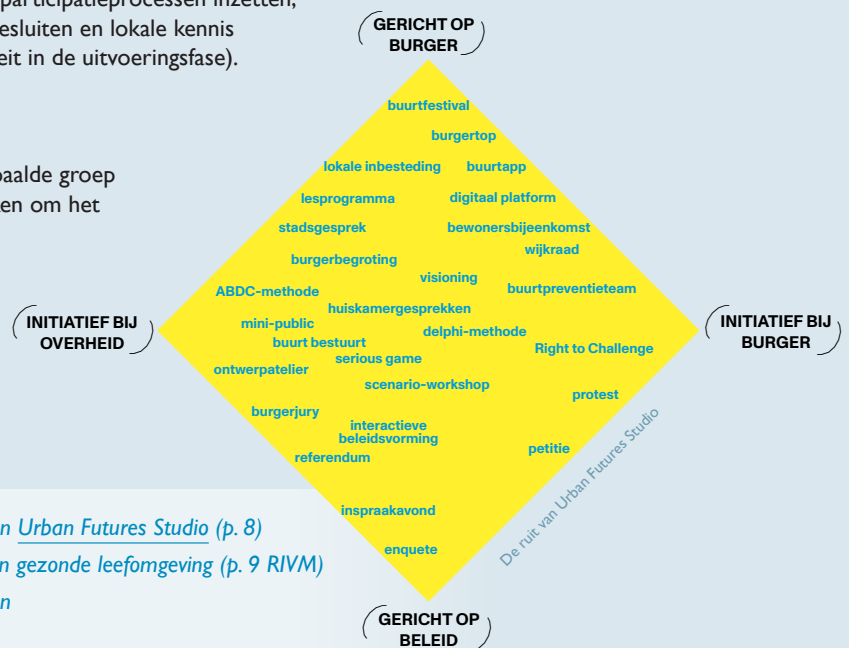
participatieprocessen inzetten, esluiten en lokale kennis eit in de uitvoeringsfase).

baalde groep en om het

n Urban Futures Studio (p. 8)
n gezonde leefomgeving (p. 9 RIVM)
n

GERICHT OP BURGER

buurtfestival
burgertop
lokale inbesteding
buurtapp
lesprogramma
digitaal platform
stadsgesprek
bewonersbijeenkomst
wijkraad
burgerbegroting
visioning
ABDC-methode
buurtpreventieteam
huiskamergesprekken
mini-public
delphi-methode
buurt bestuurt
Right to Challenge
serious game
ontwerpatelier
scenario-workshop
protest
burgerjury
interactieve beleidsvorming
petitie
referendum
inspraakavond
enquete

INITIATIEF BIJ OVERHEID

INITIATIEF BIJ BURGER

De ruit van Urban Futures Studio

GERICHT OP BELEID